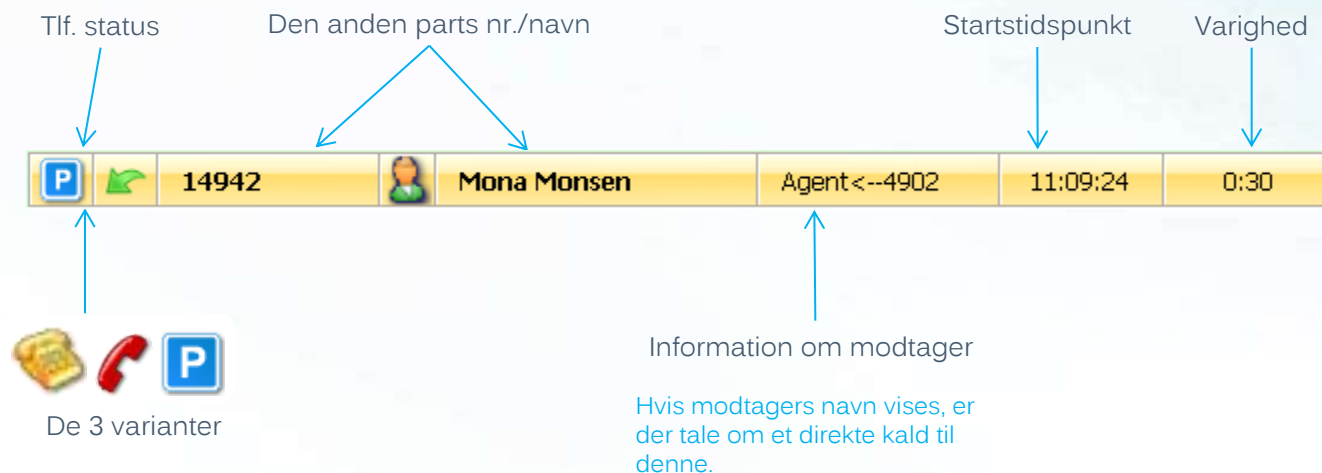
Tlf. status

Den anden parts nr./navn

Startstidspunkt

Varighed

P

14942

Mona Monsen

Agent<--4902

11:09:24

0:30

P

De 3 varianter

Information om modtager

Hvis modtagers navn vises, er der tale om et direkte kald til denne.